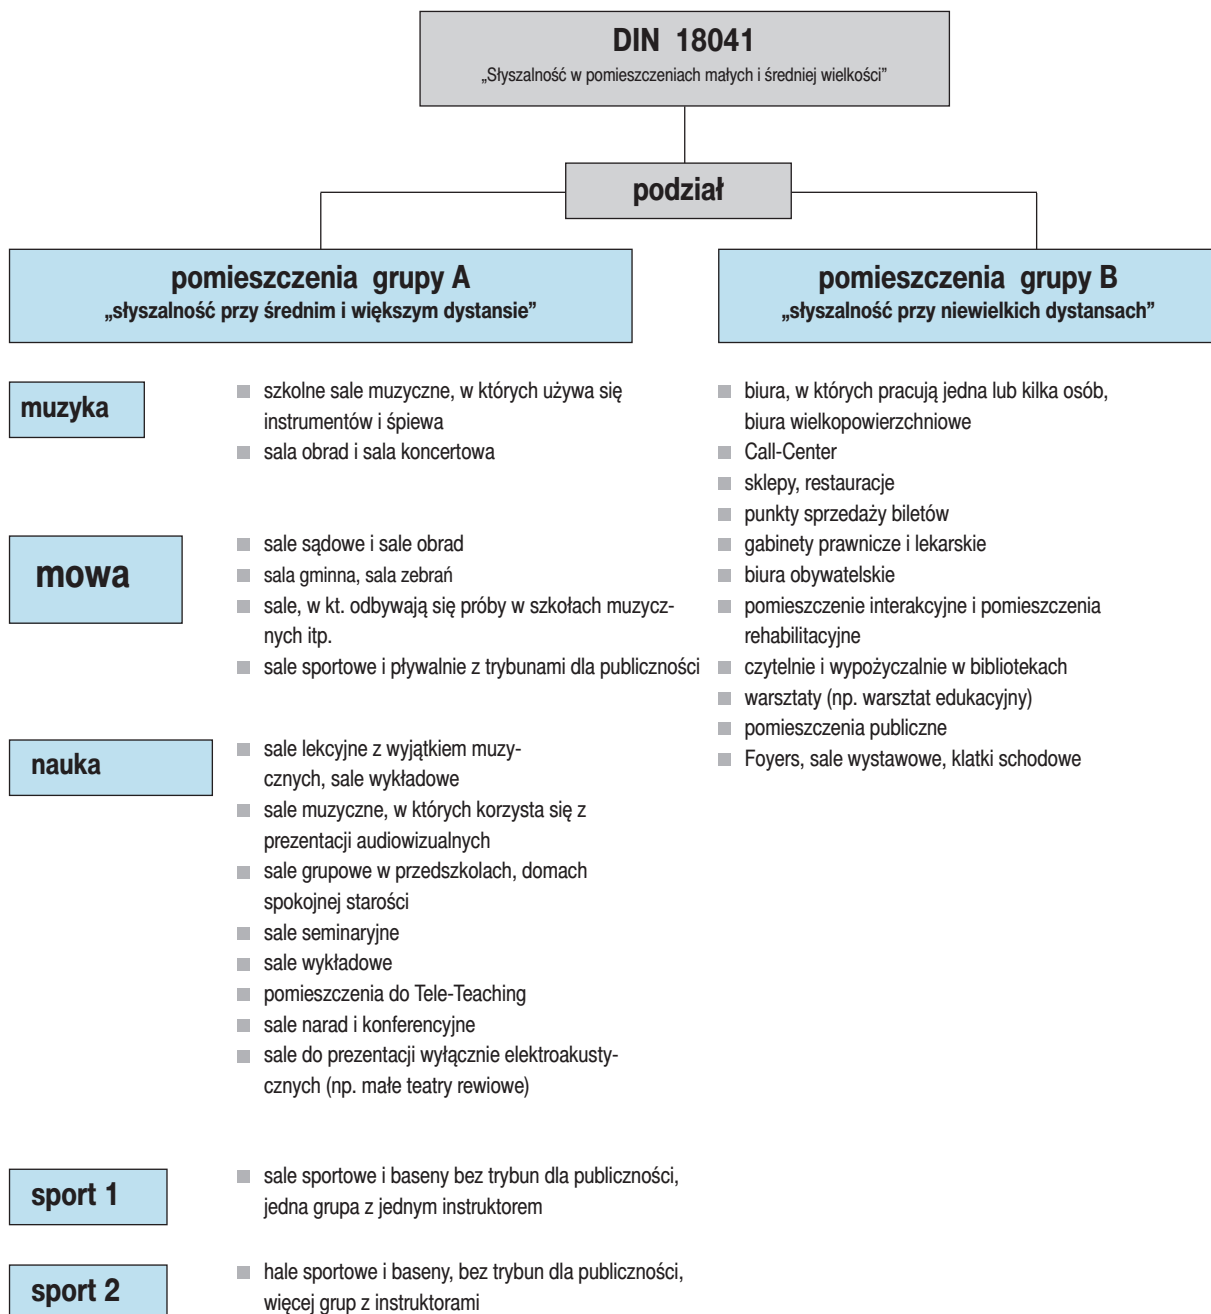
DIN 18041
„Słyszalność w pomieszczeniach małych i średniej wielkości"

podział

pomieszczenia grupy A
„słyszalność przy średnim i większym dystansie"

pomieszczenia grupy B
„słyszalność przy niewielkich dystansach"

muzyka

- szkolne sale muzyczne, w których używa się instrumentów i śpiewa
- sala obrad i sala koncertowa

mowa

- sale sądowe i sale obrad
- sala gminna, sala zebrań
- sale, w kt. odbywają się próby w szkołach muzycznych itp.
- sale sportowe i pływalnie z trybunami dla publiczności

nauka

- sale lekcyjne z wyjątkiem muzycznych, sale wykładowe
- sale muzyczne, w których korzysta się z prezentacji audiowizualnych
- sale grupowe w przedszkolach, domach spokojnej starości
- sale seminaryjne
- sale wykładowe
- pomieszczenia do Tele-Teaching
- sale narad i konferencyjne
- sale do prezentacji wyłącznie elektroakustycznych (np. małe teatry rewiowe)

sport 1

- sale sportowe i baseny bez trybun dla publiczności, jedna grupa z jednym instruktorem

sport 2

- hale sportowe i baseny, bez trybun dla publiczności, więcej grup z instruktorami

- biura, w których pracują jedna lub kilka osób, biura wielkopowierzchniowe
- Call-Center
- sklepy, restauracje
- punkty sprzedaży biletów
- gabinety prawnicze i lekarskie
- biura obywatelskie
- pomieszczenie interakcyjne i pomieszczenia rehabilitacyjne
- czytelnie i wypożyczalnie w bibliotekach
- warsztaty (np. warsztat edukacyjny)
- pomieszczenia publiczne
- Foyers, sale wystawowe, klatki schodowe